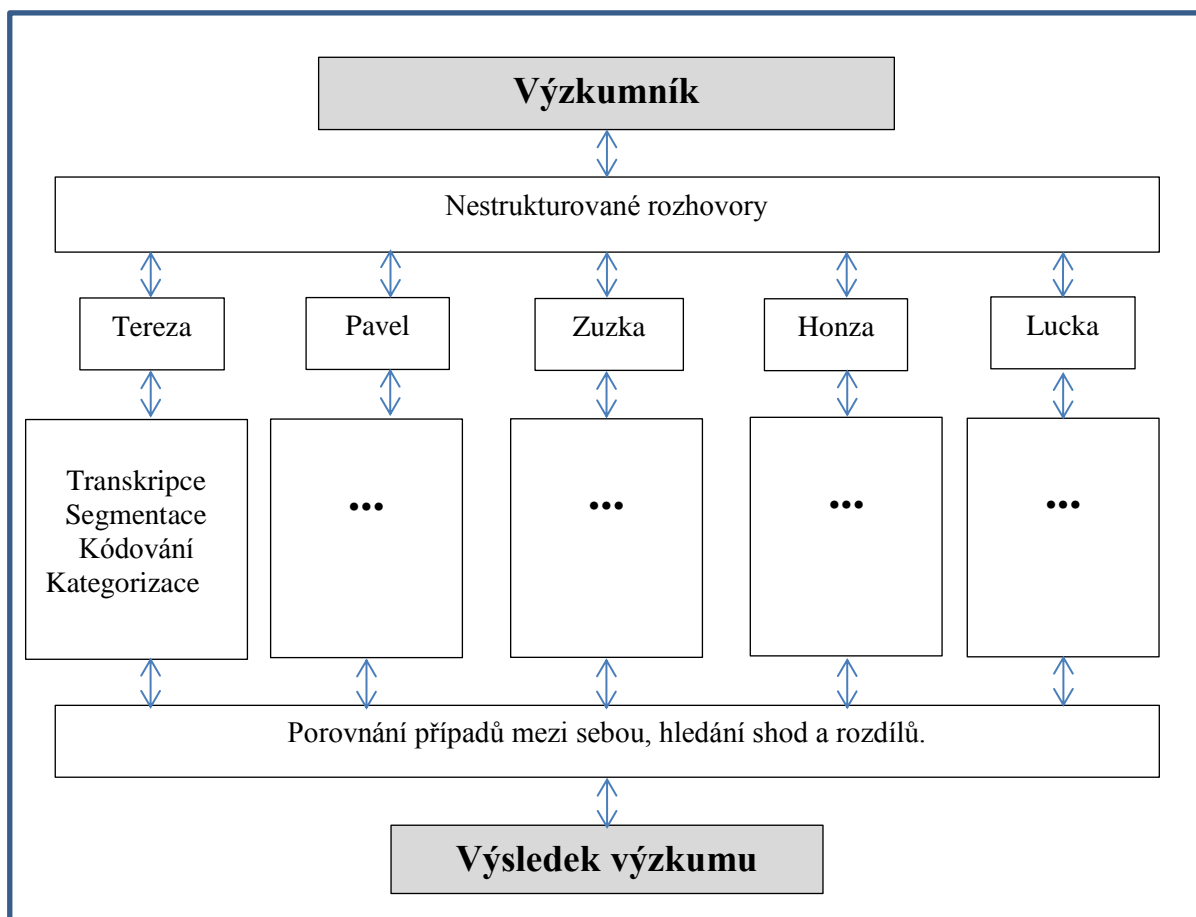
Výzkumník

Nestrukturované rozhovory

Tereza

Pavel

Zuzka

Honza

Lucka

Transkripce
Segmentace
Kódování
Kategorizace

...

...

...

...

Porovnání případů mezi sebou, hledání shod a rozdílů.

Výsledek výzkumu